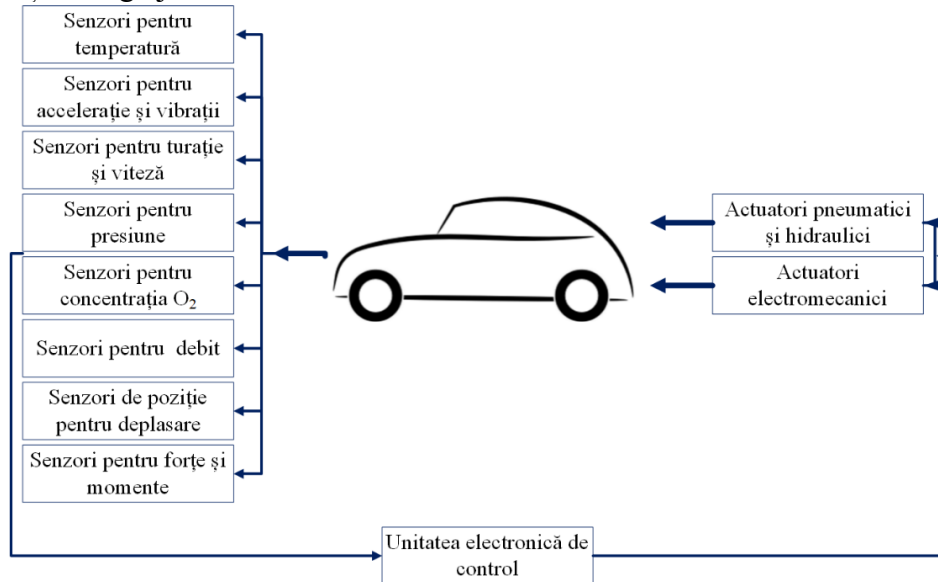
Senzori pentru temperatură

Senzori pentru accelerație și vibrații

Senzori pentru turație și viteză

Senzori pentru presiune

Senzori pentru concentrația $O_2$

Senzori pentru debit

Senzori de poziție pentru deplasare

Senzori pentru forțe și momente

Actuatori pneumatici și hidraulici

Actuatori electromecanici

Unitatea electronică de control